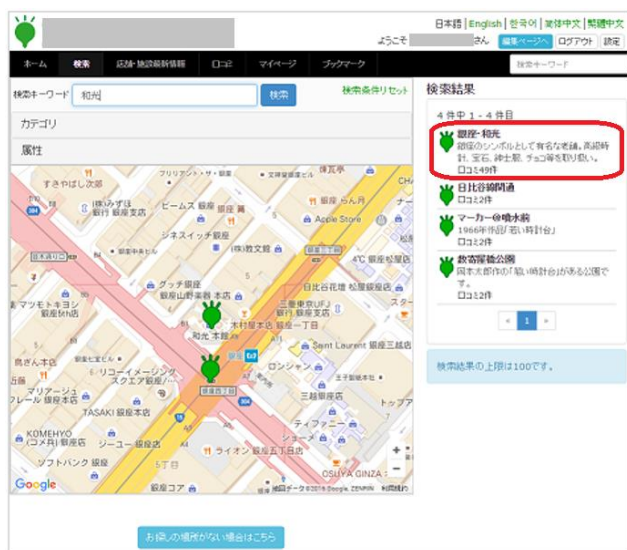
日本語 | English | 한국어 | 简体中文 | 繁體中文

ようこそ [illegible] さん 編集ページへ ログアウト 設定

ホーム 検索 店舗・施設最新情報 口コミ マイページ ブックマーク 検索キーワード

検索キーワード 和光 検索 検索条件リセット

カテゴリ

属性

すきやばし次郎
ビームス 銀座
銀座 蔦
みずほ銀行 銀座支店
Apple Store
ジネスイッチ銀座
教文館
グッチ 銀座
銀座山野楽器 本店
三菱東京UFJ銀行 銀座支店
和光 本店
木村屋本店 銀座一丁目
Saint Laurent 銀座
リコーイメージングスクエア銀座
ロンシャン
TASAKI 銀座本店
三越銀座店
ティファニー
シーユー 銀座店
ライオン 銀座五丁目店
ソフトバンク 銀座
銀座コア
OSUYA GINZA
マツモトキヨシ 銀座5th店
鳥ぎん本店
日比谷線
銀座四丁目
4C 銀座本店
日比谷公園
Google
地図データ ©2016 Google, ZENRIN 利用規約

検索結果

4 件中 1 - 4 件目

銀座・和光
銀座のシンボルとして有名な老舗。高級時計、宝石、紳士服、チョコ等を取り扱い。
口コミ49件

日比谷線周辺
口コミ2件

マーカー@晴水前
1966年作品「若い時計台」
口コミ2件

数寄屋橋公園
岡本太郎作の「若い時計台」がある公園です。
口コミ2件

« 1 »

検索結果の上限は100です。

お探しの場所がない場合はこちら